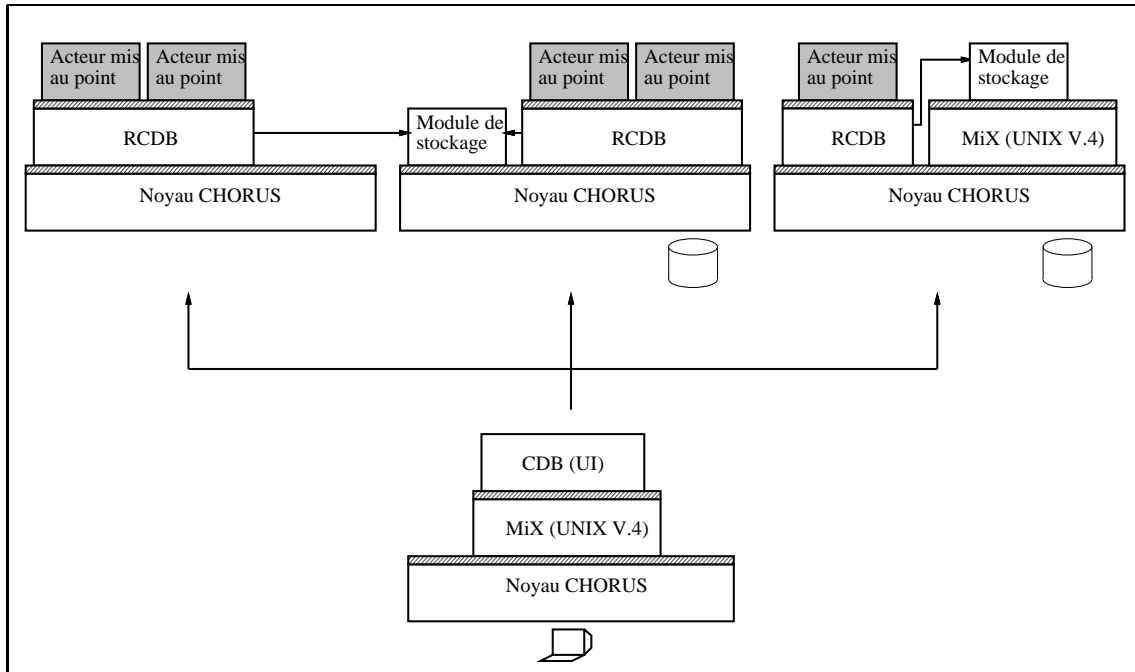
Acteur mis au point

Acteur mis au point

RCDB

Noyau CHORUS

Acteur mis au point

Acteur mis au point

Module de stockage

RCDB

Noyau CHORUS

Acteur mis au point

Module de stockage

RCDB

MiX (UNIX V.4)

Noyau CHORUS

CDB (UI)

MiX (UNIX V.4)

Noyau CHORUS